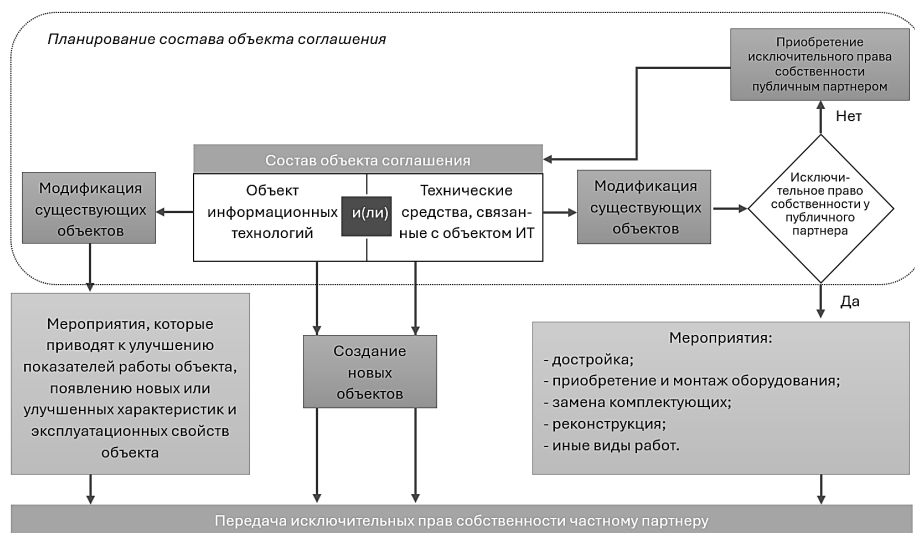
Планирование состава объекта соглашения

Приобретение исключительного права собственности публичным партнером

Нет

Состав объекта соглашения

Модификация существующих объектов

Объект информационных технологий

и(ли)

Технические средства, связанные с объектом ИТ

Модификация существующих объектов

Исключительное право собственности у публичного партнера

Да

Мероприятия, которые приводят к улучшению показателей работы объекта, появлению новых или улучшенных характеристик и эксплуатационных свойств объекта

Создание новых объектов

Мероприятия:
- достройка;
- приобретение и монтаж оборудования;
- замена комплектующих;
- реконструкция;
- иные виды работ.

Передача исключительных прав собственности частному партнеру